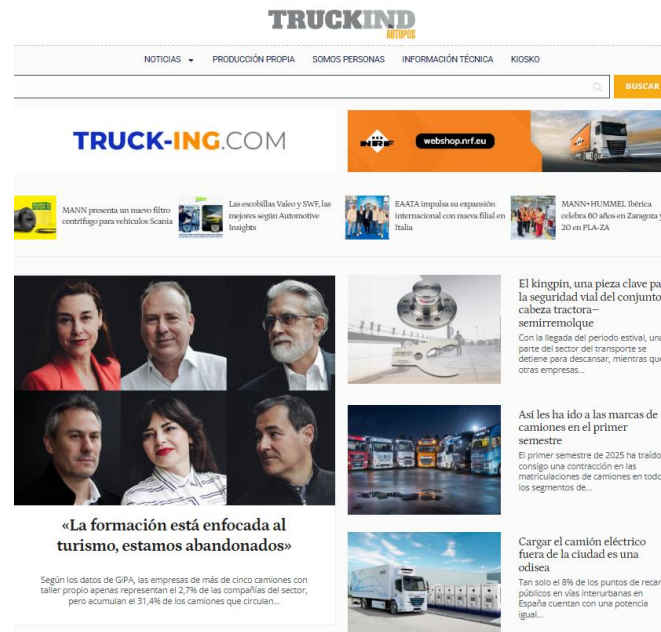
TRUCKIND AUTOPOS

NOTICIAS PRODUCCIÓN PROPIA SOMOS PERSONAS INFORMACIÓN TÉCNICA KIOSKO

BUSCAR

TRUCK-ING.COM

NRF webshop.nrf.eu

MANN presenta un nuevo filtro centrífugo para vehículos Scania

Las escobillas Valeo y SWF, las mejores según Automotive Insights

EAATA impulsa su expansión internacional con nueva filial en Italia

MANN+HUMMEL Ibérica celebra 60 años en Zaragoza y 20 en PLA-ZA

«La formación está enfocada al turismo, estamos abandonados»

Según los datos de GiPA, las empresas de más de cinco camiones con taller propio apenas representan el 2,7% de las compañías del sector, pero acumulan el 31,4% de los camiones que circulan...

El kingpin, una pieza clave pa la seguridad vial del conjunto cabeza tractora–semirremolque

Con la llegada del periodo estival, una parte del sector del transporte se detiene para descansar, mientras que otras empresas...

Así les ha ido a las marcas de camiones en el primer semestre

El primer semestre de 2025 ha traído consigo una contracción en las matriculaciones de camiones en todo los segmentos de...

Cargar el camión eléctrico fuera de la ciudad es una odisea

Tan solo el 8% de los puntos de recar públicos en vías interurbanas en España cuentan con una potencia igual...